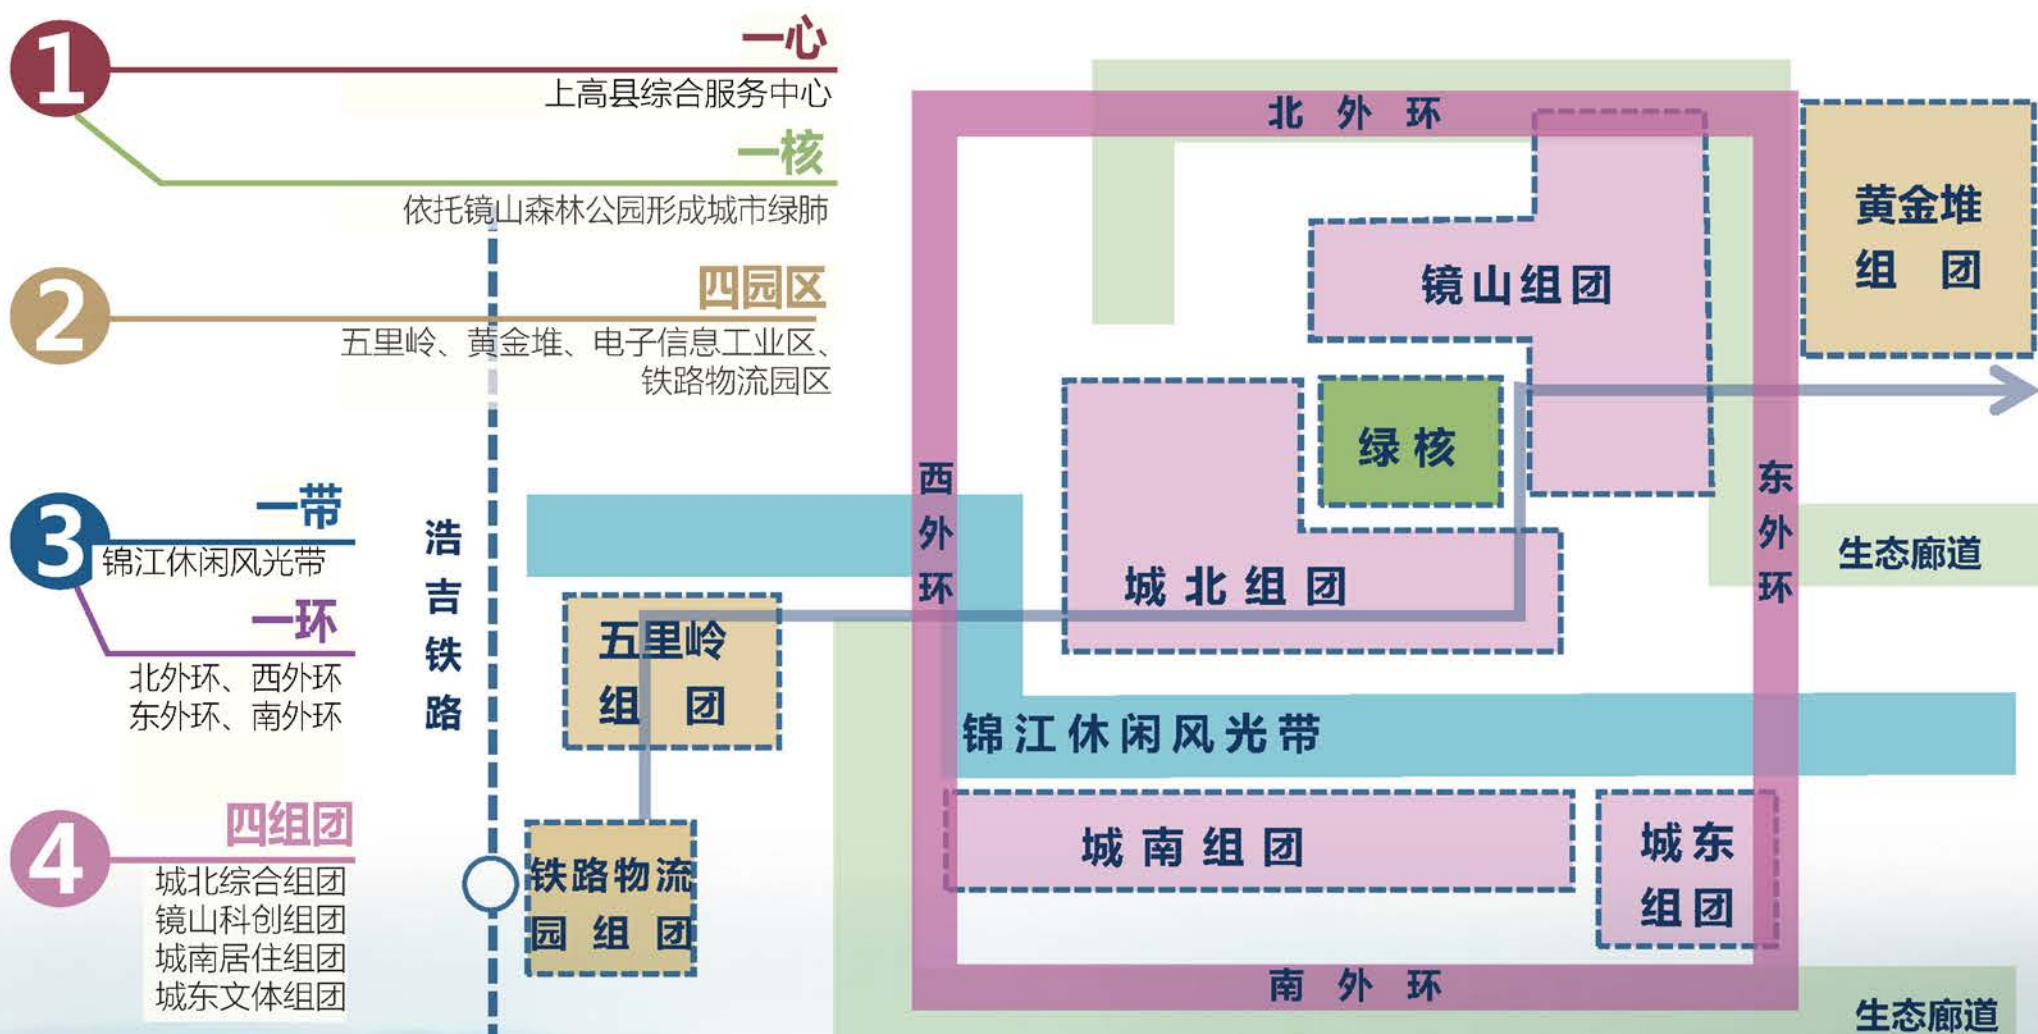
1
一心
上高县综合服务中心
一核
依托镜山森林公园形成城市绿肺

2
四园区
五里岭、黄金堆、电子信息工业区、铁路物流园区

3
一带
锦江休闲风光带
一环
北外环、西外环
东外环、南外环

4
四组团
城北综合组团
镜山科创组团
城南居住组团
城东文体组团

浩吉铁路

北外环
黄金堆组团
镜山组团
绿核
西外环
东外环
生态廊道
城北组团
五里岭组团
锦江休闲风光带
铁路物流园组团
城南组团
城东组团
南外环
生态廊道